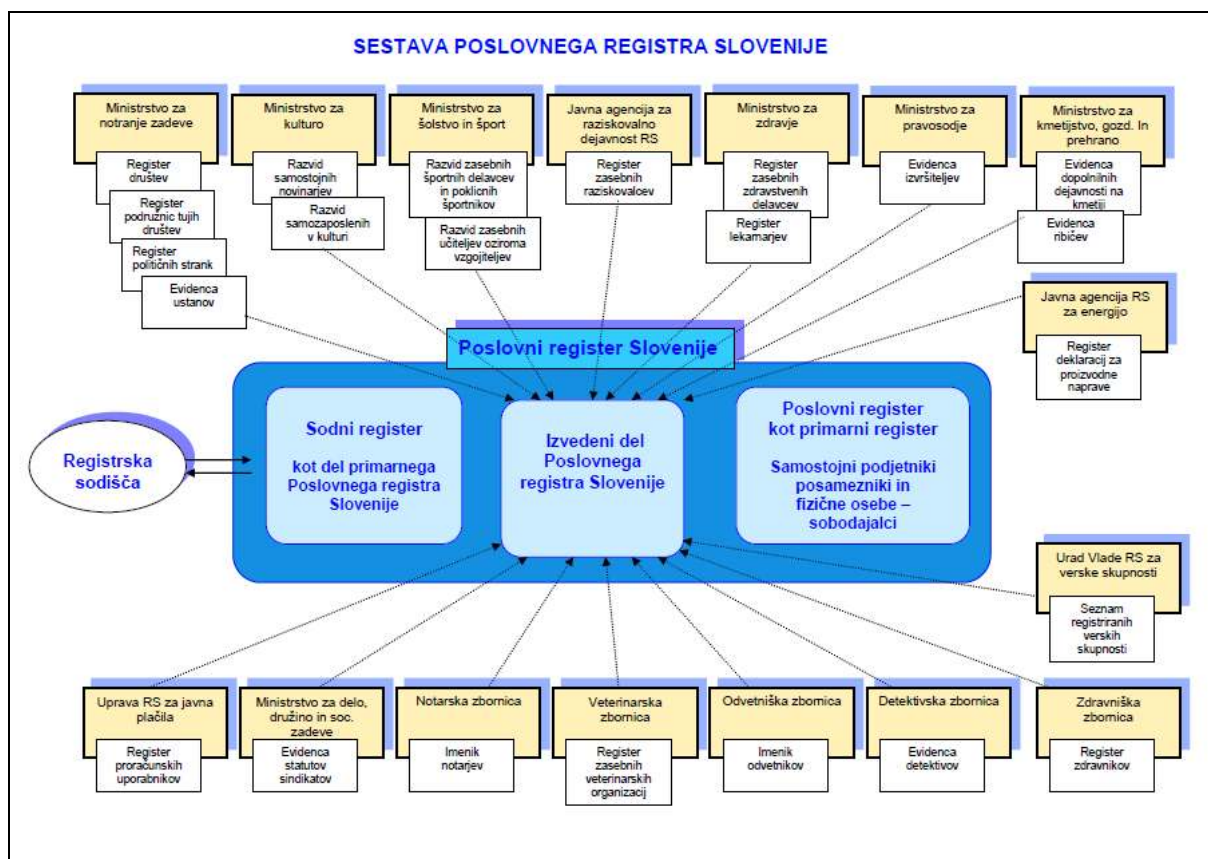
SESTAVA POSLOVNEGA REGISTRA SLOVENIJE

Ministrstvo za notranje zadeve

Register društev

Register podružnic tujih društev

Register političnih strank

Evidenca ustanov

Ministrstvo za kulturo

Razvid samostojnih novinarjev

Razvid samozaposlenih v kulturi

Ministrstvo za šolstvo in šport

Razvid zasebnih športnih delavcev in poklicnih športnikov

Razvid zasebnih učiteljev oziroma vzgojiteljev

Javna agencija za raziskovalno dejavnost RS

Register zasebnih raziskovalcev

Ministrstvo za zdravje

Register zasebnih zdravstvenih delavcev

Register lekarnarjev

Ministrstvo za pravosodje

Evidenca izvršiteljev

Ministrstvo za kmetijstvo, gozd. In prehrano

Evidenca dopolnilnih dejavnosti na kmetiji

Evidenca ribičev

Javna agencija RS za energijo

Register deklaracij za proizvodne naprave

Poslovni register Slovenije

Registrska sodišča

Sodni register

kot del primarnega Poslovnega registra Slovenije

Izvedeni del Poslovnega registra Slovenije

Poslovni register kot primarni register

Samostojni podjetniki posamezniki in fizične osebe – sobodajalci

Urad Vlade RS za verske skupnosti

Seznam registriranih verskih skupnosti

Uprava RS za javna plačila

Register proračunskih uporabnikov

Ministrstvo za delo, družino in soc. zadeve

Evidenca statutov sindikatov

Notarska zbornica

Imenik notarjev

Veterinarska zbornica

Register zasebnih veterinarskih organizacij

Odvetniška zbornica

Imenik odvetnikov

Detektivska zbornica

Evidenca detektivov

Zdravniška zbornica

Register zdravnikov